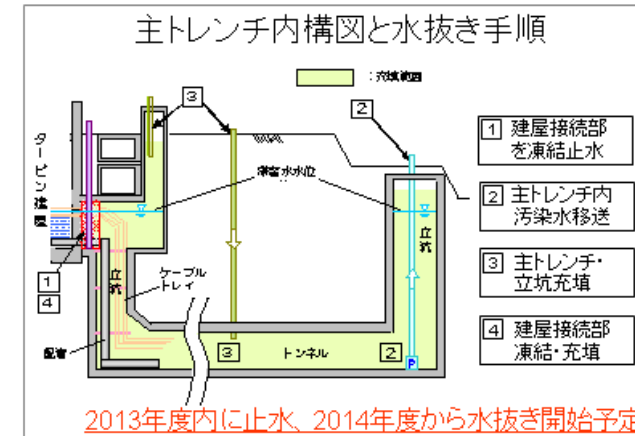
主トレンチ内構図と水抜き手順

：充填範囲

3

2

1 建屋接続部を凍結止水

2 主トレンチ内汚染水移送

3 主トレンチ・立坑充填

4 建屋接続部凍結・充填

タービン建屋

滞留水水位

立坑

立坑

ケーブルトレイ

1

4

配管

3

トンネル

2

P

2013年度内に止水、2014年度から水抜き開始予定